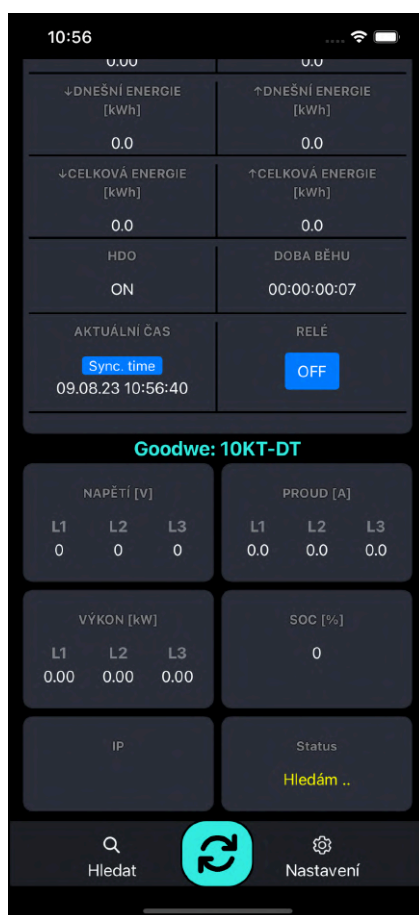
10:56

0.00 | 0.0

↓DNEŠNÍ ENERGIE [kWh]
0.0

↑DNEŠNÍ ENERGIE [kWh]
0.0

↓CELKOVÁ ENERGIE [kWh]
0.0

↑CELKOVÁ ENERGIE [kWh]
0.0

HDO
ON

DOBA BĚHU
00:00:00:07

AKTUÁLNÍ ČAS
Sync. time
09.08.23 10:56:40

RELÉ
OFF

Goodwe: 10KT-DT

NAPĚTÍ [V]
| L1 | L2 | L3 |
|---|---|---|
| 0 | 0 | 0 |

PROUD [A]
| L1 | L2 | L3 |
|---|---|---|
| 0.0 | 0.0 | 0.0 |

VÝKON [kW]
| L1 | L2 | L3 |
|---|---|---|
| 0.00 | 0.00 | 0.00 |

SOC [%]
0

IP

Status
Hledám ..

Hledat
Nastavení